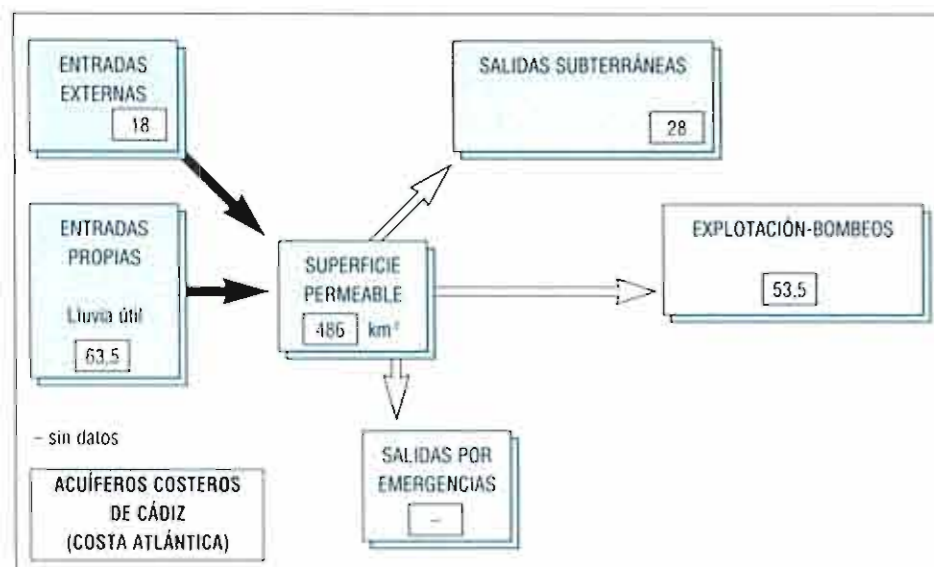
ENTRADAS EXTERNAS

18

SALIDAS SUBTERRÁNEAS

28

ENTRADAS PROPIAS

Lluvia útil

63,5

SUPERFICIE PERMEABLE

486 $km^2$

EXPLOTACIÓN-BOMBEOS

53,5

– sin datos

SALIDAS POR EMERGENCIAS

–

ACUÍFEROS COSTEROS DE CÁDIZ (COSTA ATLÁNTICA)